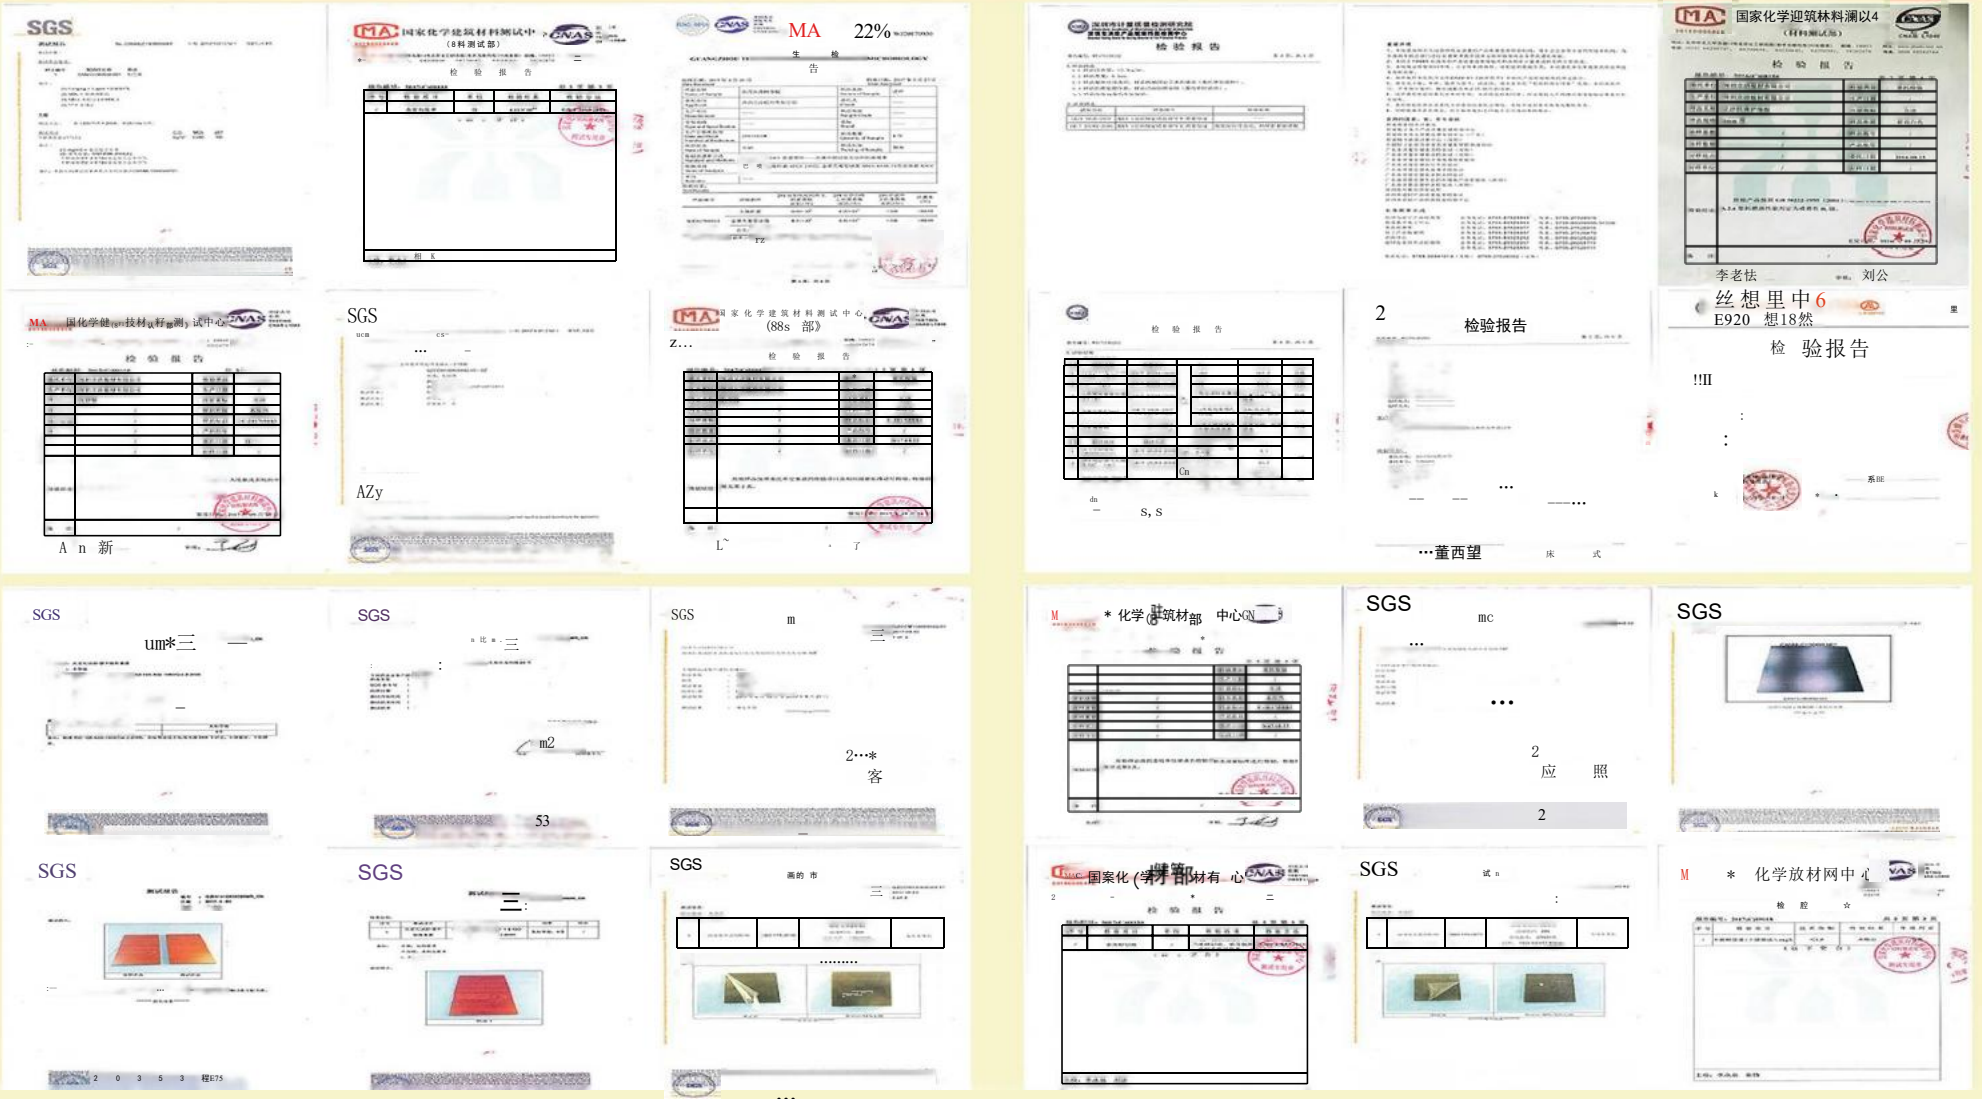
SGS

MA 国家化学建筑材料测试中心 CNAS
(8科测试部)
检 验 报 告

MA 22%
GUANGZHOU
告

MA 国家化学建筑材料测试中心 CNAS
(材料测试部)
检 验 报 告

李老怯 刘公

MA 国化学健技材料测试中心 CNAS
检 验 报 告
A n 新

SGS
AZy

MA 国家化学建筑材料测试中心 CNAS
(88s 部)
检 验 报 告

检 验 报 告

2
检验报告
…董西望

丝想里中6
E920 想18然
检 验报告

SGS
um*三

SGS
m2
53

SGS
m
2…*
客

M * 化学建筑材部 中心CNAS
检 验 报 告

SGS
mc
2
应 照
2

SGS

SGS
2 0 3 5 3 程E75

SGS

SGS

国家化学建筑材料 中心 CNAS
检 验 报 告

SGS

M * 化学放材网中心 CNAS
检 验 报 告